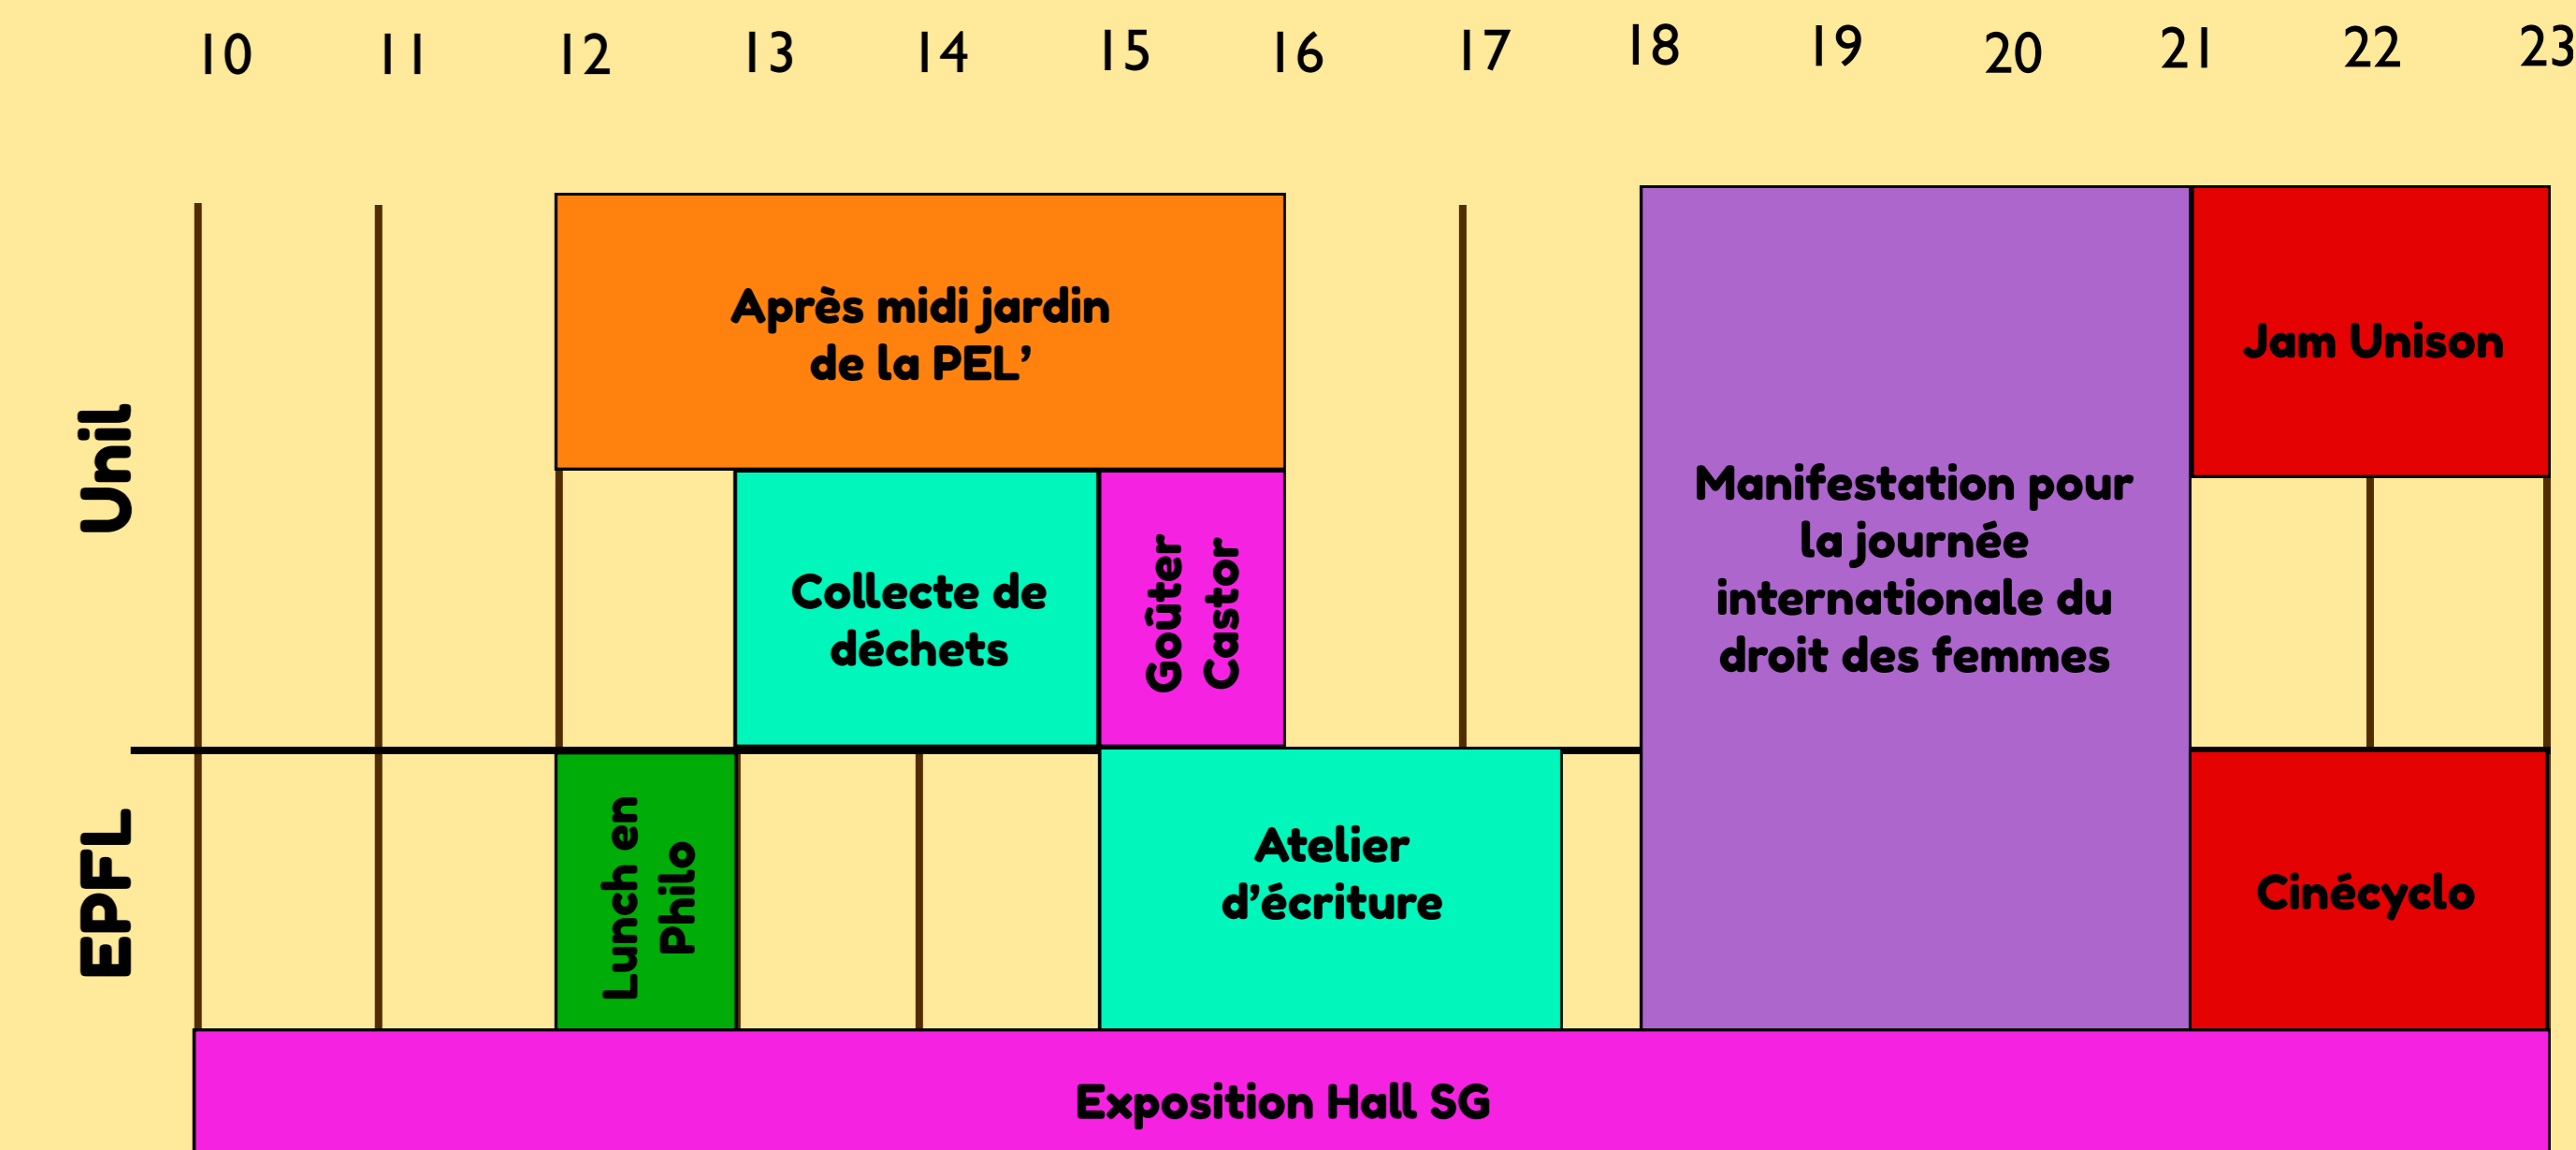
10 11 12 13 14 15 16 17 18 19 20 21 22 23

Unil

Après midi jardin de la PEL'

Collecte de déchets

Goûter Castor

Manifestation pour la journée internationale du droit des femmes

Jam Unison

EPFL

Lunch en Philo

Atelier d'écriture

Cinécyclo

Exposition Hall SG